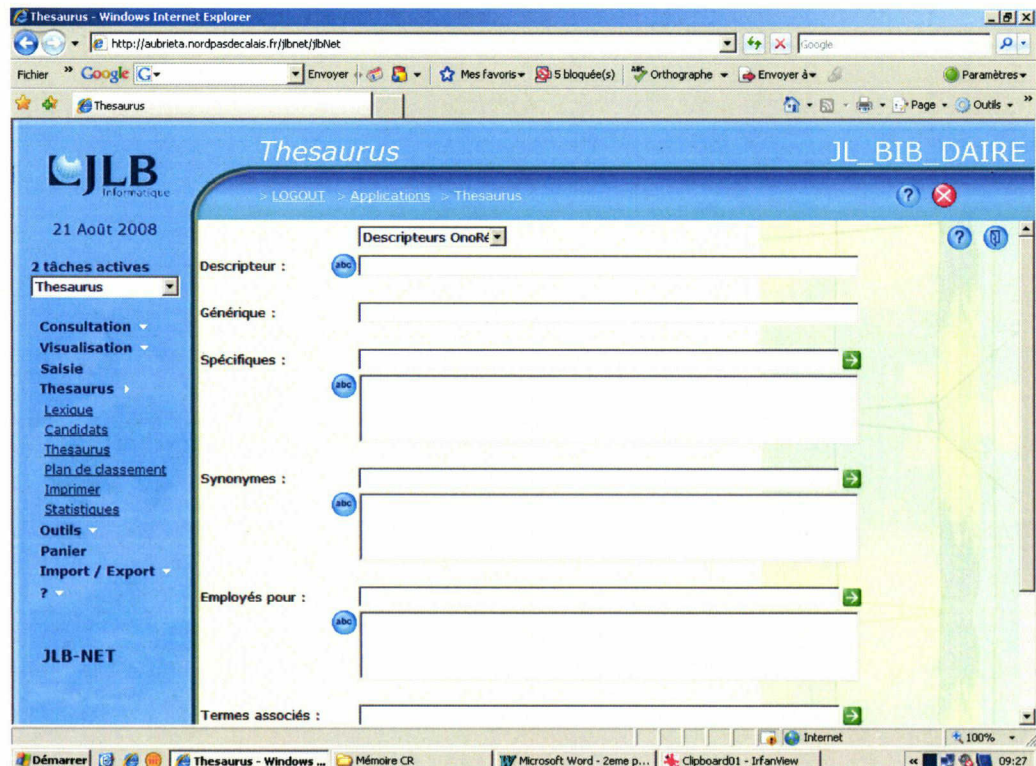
Thesaurus - Windows Internet Explorer

http://aubrieta.nordpasdecalais.fr/jlbnet/jlbNet

Google

Fichier » Google G- Envoyer Mes favoris 5 bloquée(s) Orthographe Envoyer à Paramètres

Thesaurus

Page Outils

JLB Informatique

Thesaurus

JL_BIB_DAIRE

> LOGOUT > Applications > Thesaurus

21 Août 2008

2 tâches actives

Thesaurus

Consultation

Visualisation

Saisie

Thesaurus

Lexique

Candidats

Thesaurus

Plan de classement

Imprimer

Statistiques

Outils

Panier

Import / Export

?

JLB-NET

Descripteurs OnoRé

Descripteur :

abc

Générique :

Spécifiques :

abc

Synonymes :

abc

Employés pour :

abc

Termes associés :

Internet

100%

Démarrer Thesaurus - Windows ... Mémoire CR Microsoft Word - 2eme p... Clipboard01 - IrfanView 09:27